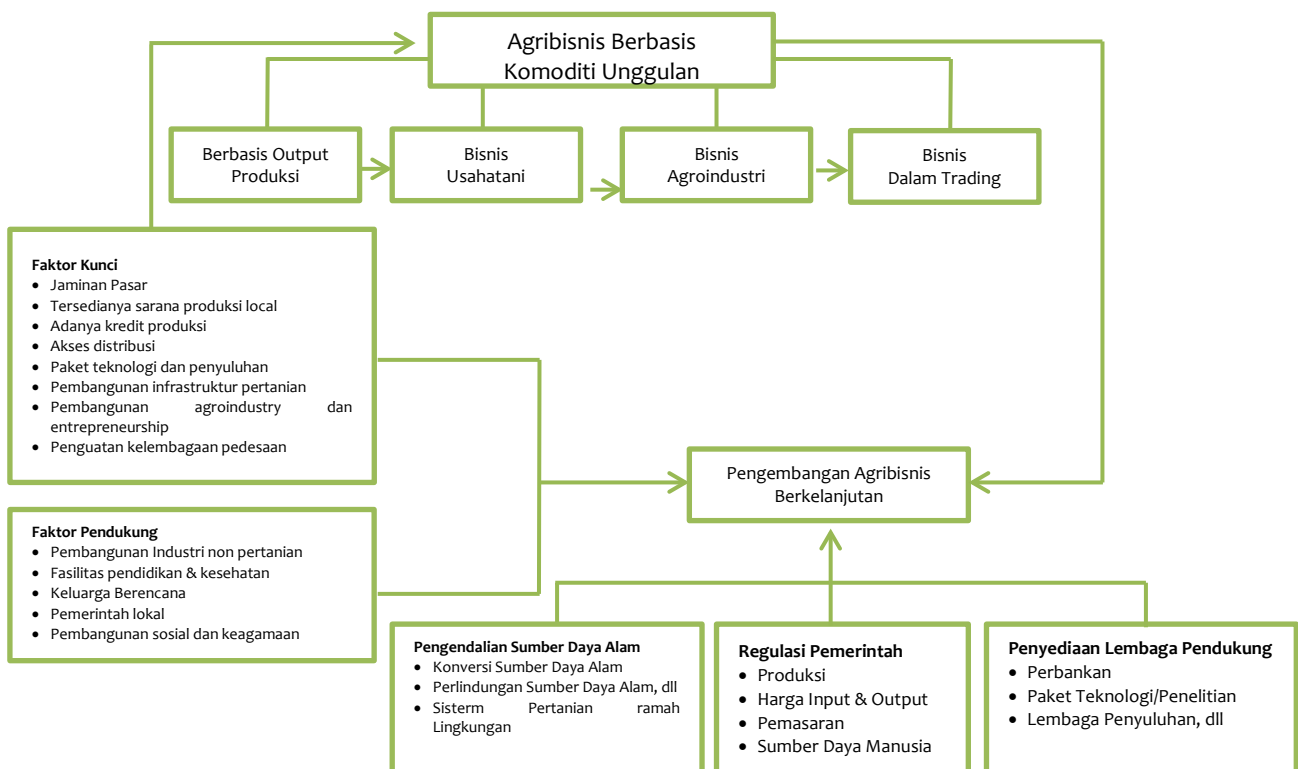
Agribisnis Berbasis Komoditi Unggulan

Berbasis Output Produksi

Bisnis Usahatani

Bisnis Agroindustri

Bisnis Dalam Trading

**Faktor Kunci**
- Jaminan Pasar
- Tersedianya sarana produksi local
- Adanya kredit produksi
- Akses distribusi
- Paket teknologi dan penyuluhan
- Pembangunan infrastruktur pertanian
- Pembangunan agroindustry dan entrepreneurship
- Penguatan kelembagaan pedesaan

**Faktor Pendukung**
- Pembangunan Industri non pertanian
- Fasilitas pendidikan & kesehatan
- Keluarga Berencana
- Pemerintah lokal
- Pembangunan sosial dan keagamaan

Pengembangan Agribisnis Berkelanjutan

**Pengendalian Sumber Daya Alam**
- Konversi Sumber Daya Alam
- Perlindungan Sumber Daya Alam, dll
- Sisterm Pertanian ramah Lingkungan

**Regulasi Pemerintah**
- Produksi
- Harga Input & Output
- Pemasaran
- Sumber Daya Manusia

**Penyediaan Lembaga Pendukung**
- Perbankan
- Paket Teknologi/Penelitian
- Lembaga Penyuluhan, dll